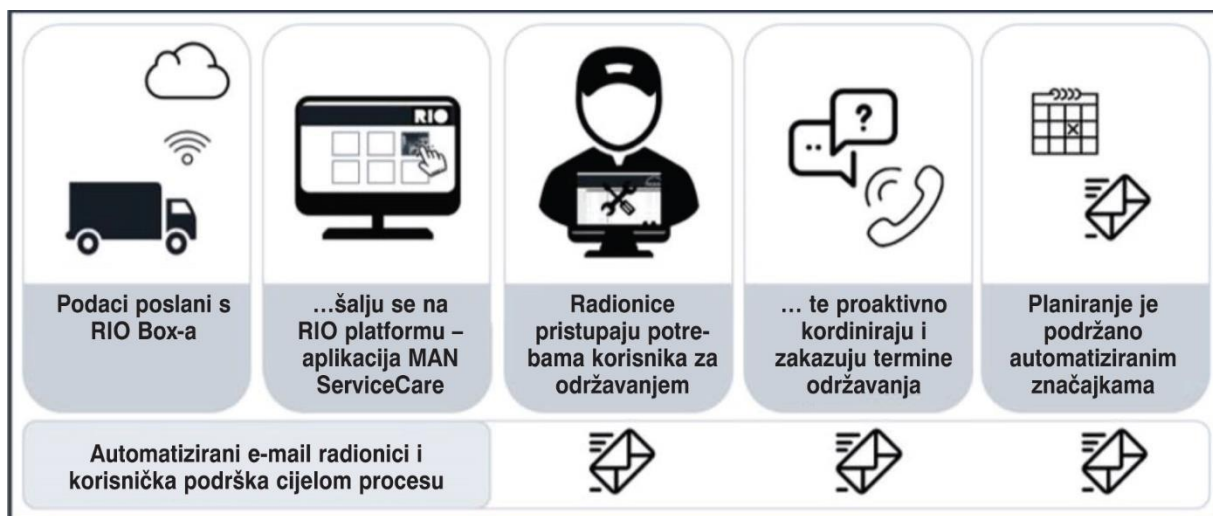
RIO

Podaci poslani s RIO Box-a

…šalju se na RIO platformu – aplikacija MAN ServiceCare

Radionice pristupaju potrebama korisnika za održavanjem

… te proaktivno kordiniraju i zakazuju termine održavanja

Planiranje je podržano automatiziranim značajkama

Automatizirani e-mail radionici i korisnička podrška cijelom procesu